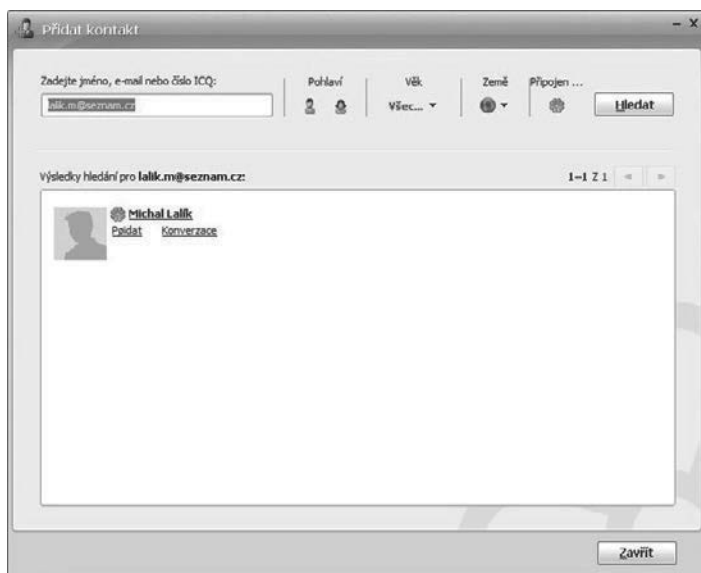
Přidat kontakt

– X

Zadejte jméno, e-mail nebo číslo ICQ:

lalik.m@seznam.cz

Pohlaví

Věk

Všec...

Země

Připojen ...

Hledat

Výsledky hledání pro lalik.m@seznam.cz:

1–1 Z 1

Michal Lalík

Přidat

Konverzace

Zavřít